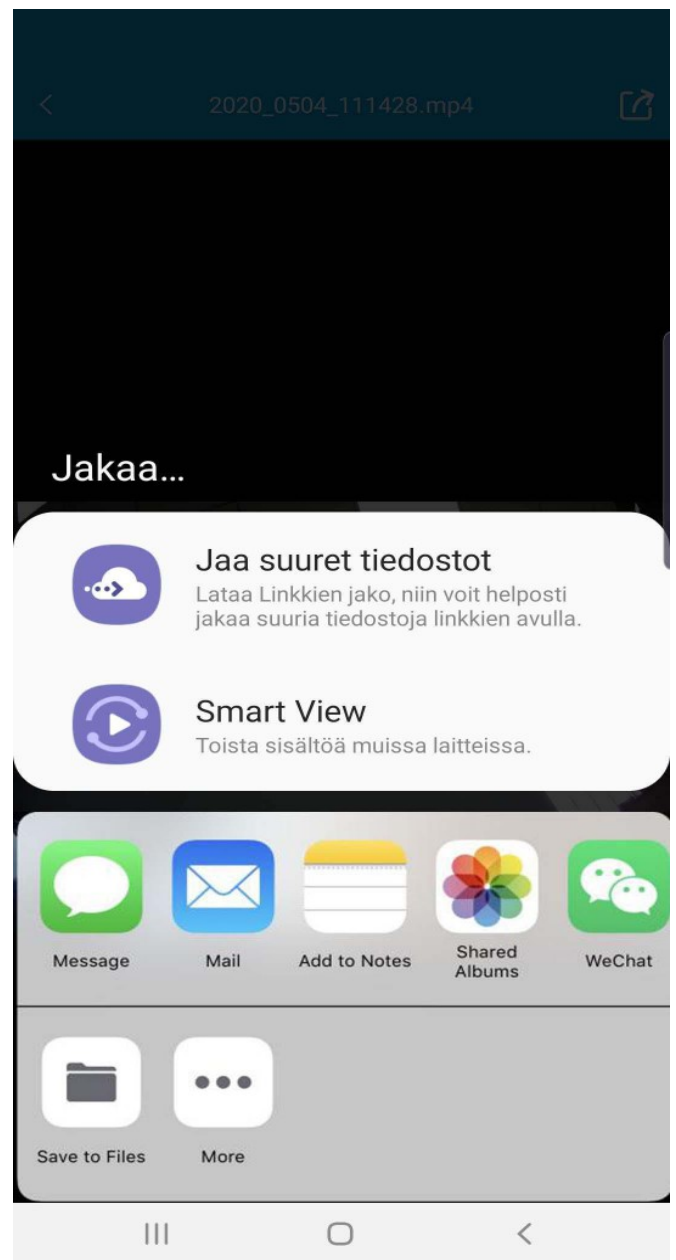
2020_0504_111428.mp4

Jakaa...

Jaa suuret tiedostot
Lataa Linkkien jako, niin voit helposti jakaa suuria tiedostoja linkkien avulla.

Smart View
Toista sisältöä muissa laitteissa.

Message
Mail
Add to Notes
Shared Albums
WeChat

Save to Files
More